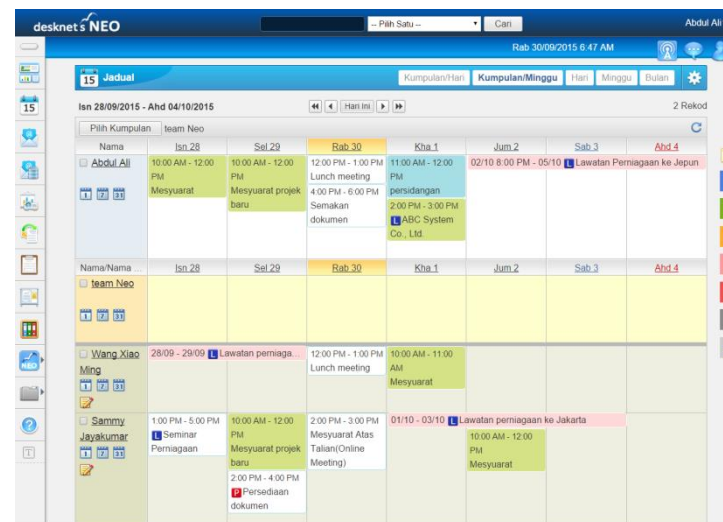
desknet's NEO

-- Pilih Satu --

Cari

Abdul Ali

Rab 30/09/2015 6:47 AM

15 Jadual

Kumpulan/Hari Kumpulan/Minggu Hari Minggu Bulan

Isn 28/09/2015 - Ahd 04/10/2015

Hari ini

2 Rekod

Pilih Kumpulan team Neo

| Nama | Isn 28 | Sel 29 | Rab 30 | Kha 1 | Jum 2 | Sab 3 | Ahd 4 |
|---|---|---|---|---|---|---|---|
| Abdul Ali | 10:00 AM - 12:00 PM Mesyuarat | 10:00 AM - 12:00 PM Mesyuarat projek baru | 12:00 PM - 1:00 PM Lunch meeting 4:00 PM - 6:00 PM Semakan dokumen | 11:00 AM - 12:00 PM persidangan 2:00 PM - 3:00 PM L ABC System Co., Ltd. | 02/10 8:00 PM - 05/10 L Lawatan Perniagaan ke Jepun | | |

| Nama/Nama ... | Isn 28 | Sel 29 | Rab 30 | Kha 1 | Jum 2 | Sab 3 | Ahd 4 |
|---|---|---|---|---|---|---|---|
| team Neo | | | | | | | |
| Wang Xiao Ming | 28/09 - 29/09 L Lawatan perniaga... | | 12:00 PM - 1:00 PM Lunch meeting | 10:00 AM - 11:00 AM Mesyuarat | | | |
| Sammy Jayakumar | 1:00 PM - 5:00 PM L Seminar Perniagaan | 10:00 AM - 12:00 PM Mesyuarat projek baru 2:00 PM - 4:00 PM P Persediaan dokumen | 2:00 PM - 3:00 PM Mesyuarat Atas Talian(Online Meeting) | 01/10 - 03/10 L Lawatan perniagaan ke Jakarta | 10:00 AM - 12:00 PM Mesyuarat | | |